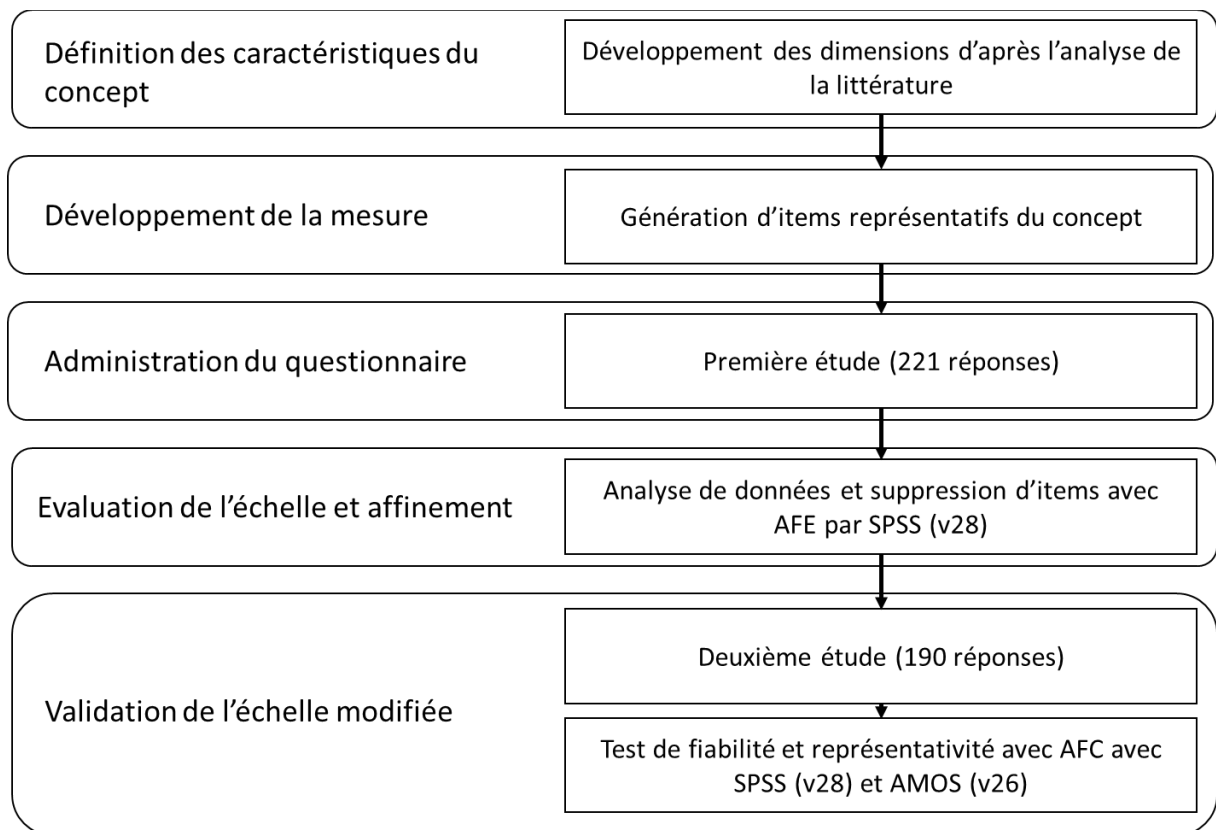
Définition des caractéristiques du concept

Développement des dimensions d'après l'analyse de la littérature

Développement de la mesure

Génération d'items représentatifs du concept

Administration du questionnaire

Première étude (221 réponses)

Evaluation de l'échelle et affinement

Analyse de données et suppression d'items avec AFE par SPSS (v28)

Validation de l'échelle modifiée

Deuxième étude (190 réponses)

Test de fiabilité et représentativité avec AFC avec SPSS (v28) et AMOS (v26)